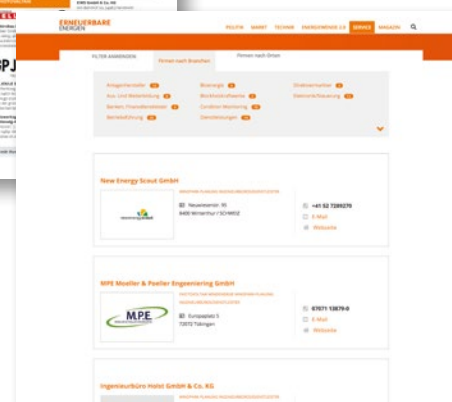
ERNEUERBARE ENERGIEN

POLITIK MARKT TECHNIK ENERGIEWENDE 2.0 SERVICE MAGAZIN

FILTER ANWENDEN

Firmen nach Branchen

Firmen nach Ort

Anlagenhersteller

Aus- und Weiterbildung

Banken / Finanzdienstleister

Betriebsführung

Bioenergie

Blockheizkraftwerke

Condition Monitoring

Dienstleistungen

Direktvermarkter

Elektrotechnik/Steuerung

New Energy Scout GmbH

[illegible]

Neuwiesenstr. 95
8400 Winterthur / SCHWEIZ

+41 52 7289270

E-Mail

Webseite

MPE Moeller & Poeller Engineering GmbH

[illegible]

Europaplatz 5
72072 Tübingen

07071 13879-0

E-Mail

Webseite

M.P.E.

Ingenieurbüro Holst GmbH & Co. KG

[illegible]